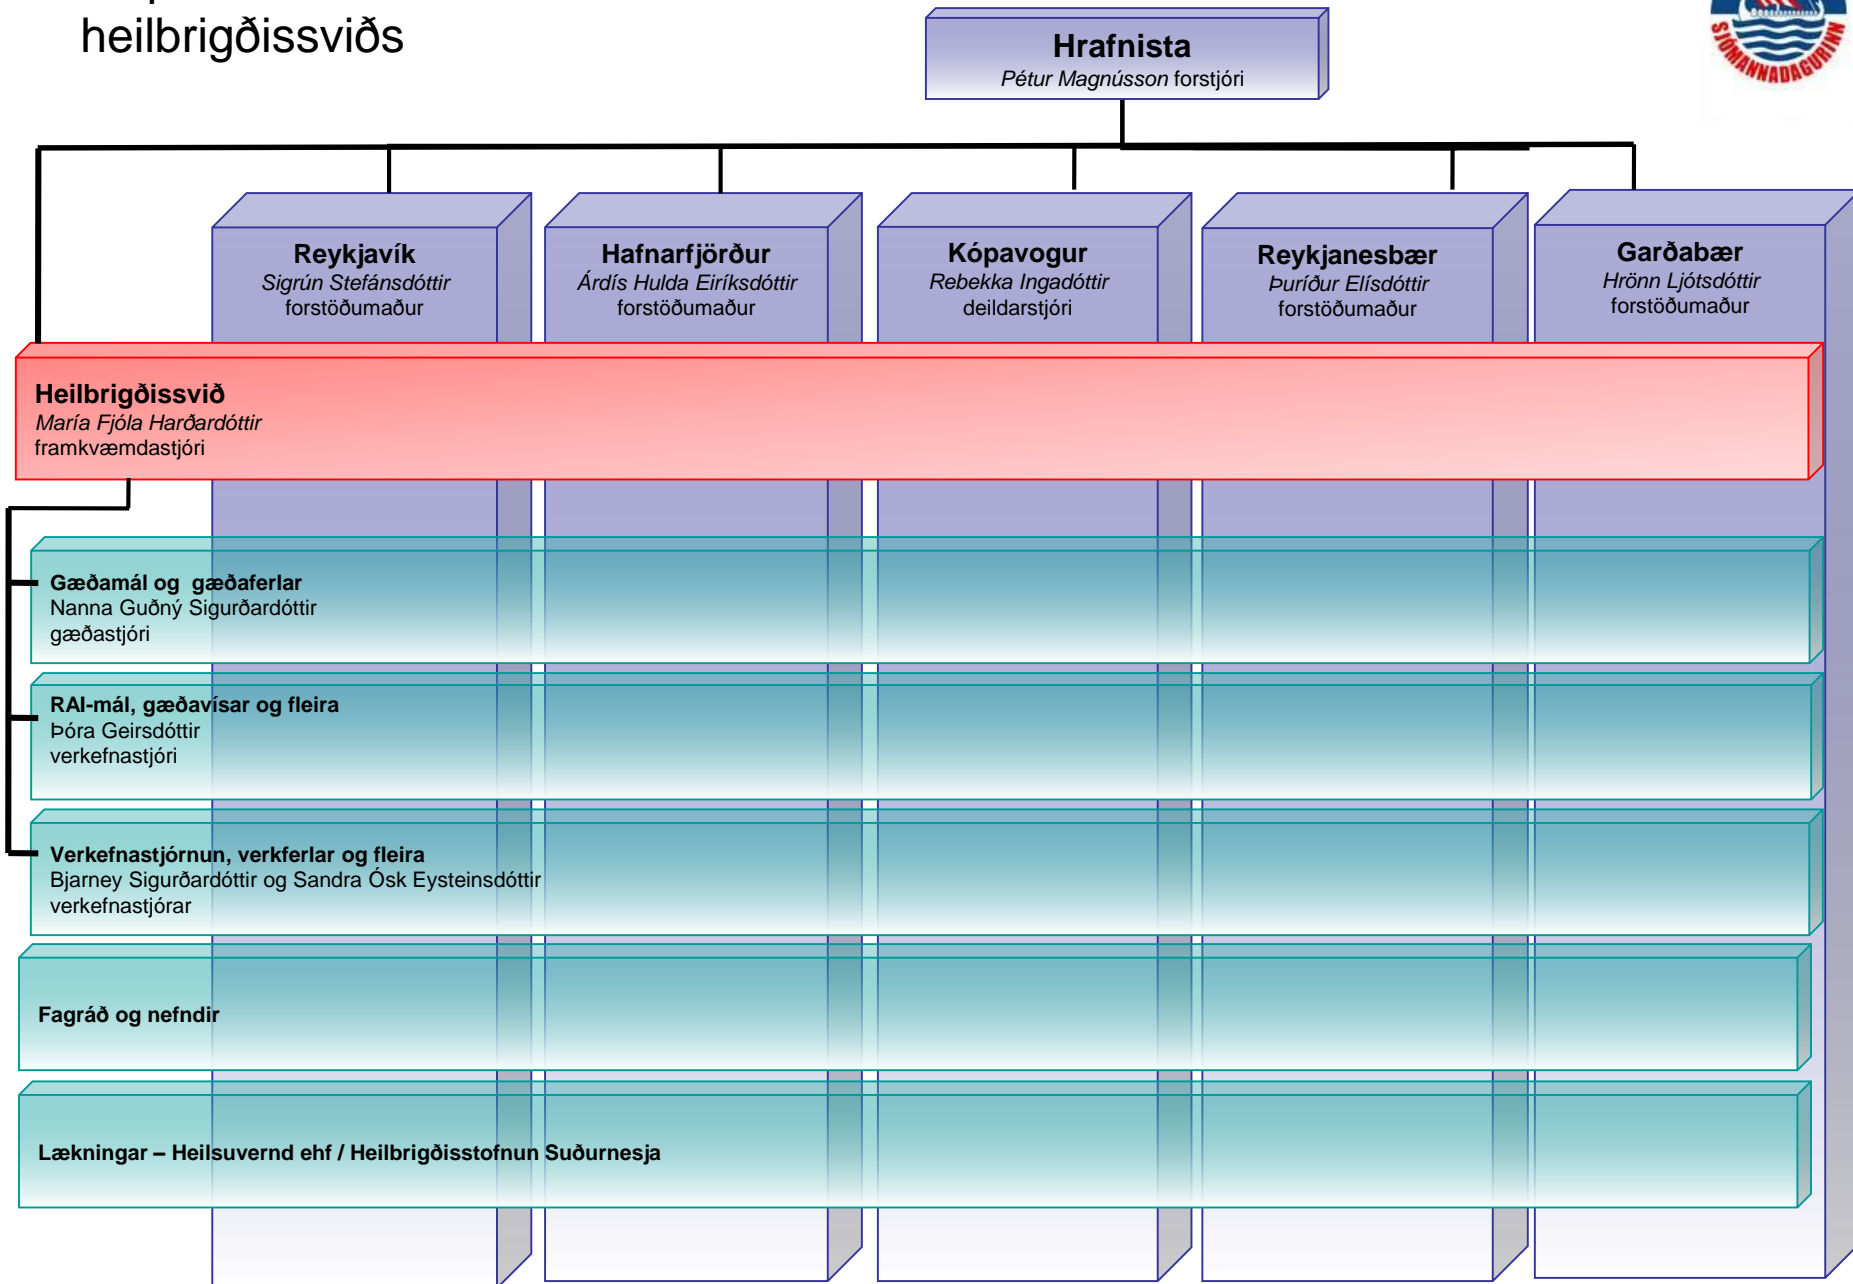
heilbrigðissviðs

Hrafnista
Pétur Magnússon forstjóri

Reykjavík
Sigrún Stefánsdóttir
forstöðumaður

Hafnarfjörður
Árdís Hulda Eiríksdóttir
forstöðumaður

Kópavogur
Rebekka Ingadóttir
deildarstjóri

Reykjanesbær
Þuríður Elísdóttir
forstöðumaður

Garðabær
Hrönn Ljótsdóttir
forstöðumaður

Heilbrigðissvið
María Fjóla Harðardóttir
framkvæmdastjóri

Gæðamál og gæðaferlar
Nanna Guðný Sigurðardóttir
gæðastjóri

RAI-mál, gæðavísar og fleira
Þóra Geirsdóttir
verkefnastjóri

Verkefnastjórnun, verkferlar og fleira
Bjarney Sigurðardóttir og Sandra Ósk Eysteinsdóttir
verkefnastjórar

Fagráð og nefndir

Lækningar – Heilsuvernd ehf / Heilbrigðisstofnun Suðurnesja